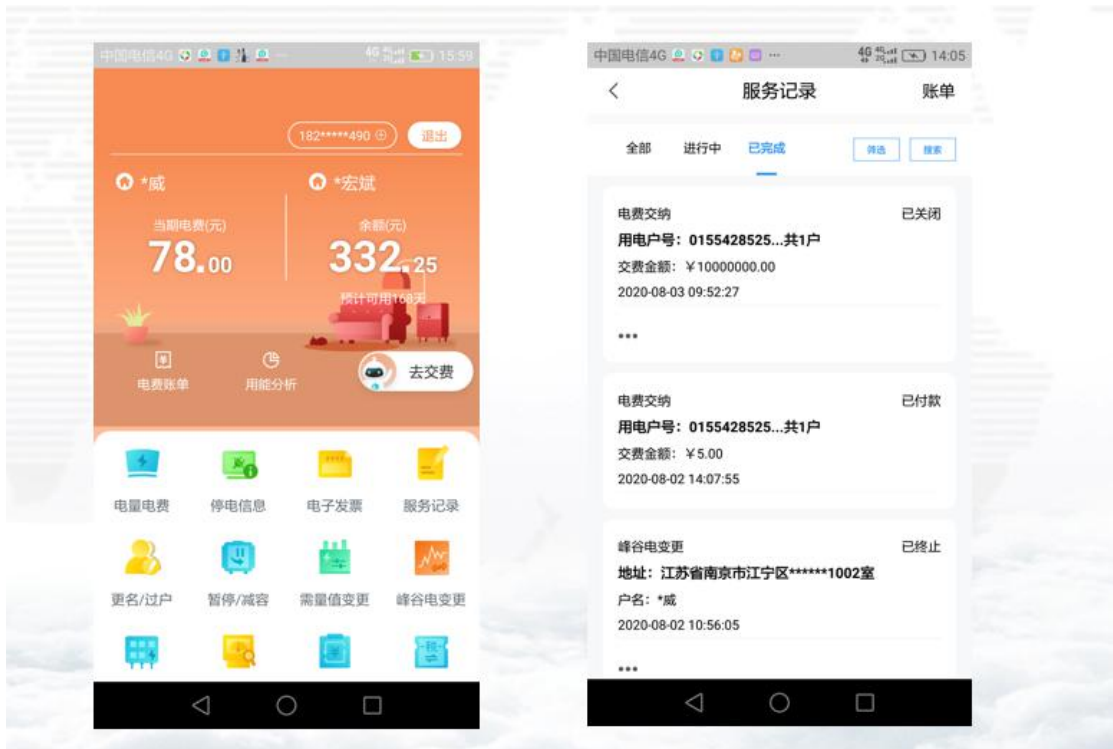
中国电信4G 15:59

182*****490 ⊕ 退出

*威 *宏斌

当期电费(元)
78.00

余额(元)
332.25
预计可用168天

电费账单 用能分析 去交费

电量电费 停电信息 电子发票 服务记录

更名/过户 暂停/减容 需量值变更 峰谷电变更

中国电信4G 14:05

< 服务记录 账单

全部 进行中 已完成 筛选 搜索

电费交纳 已关闭
用电户号：0155428525...共1户
交费金额：￥10000000.00
2020-08-03 09:52:27
•••

电费交纳 已付款
用电户号：0155428525...共1户
交费金额：￥5.00
2020-08-02 14:07:55

峰谷电变更 已终止
地址：江苏省南京市江宁区******1002室
户名：*威
2020-08-02 10:56:05
•••